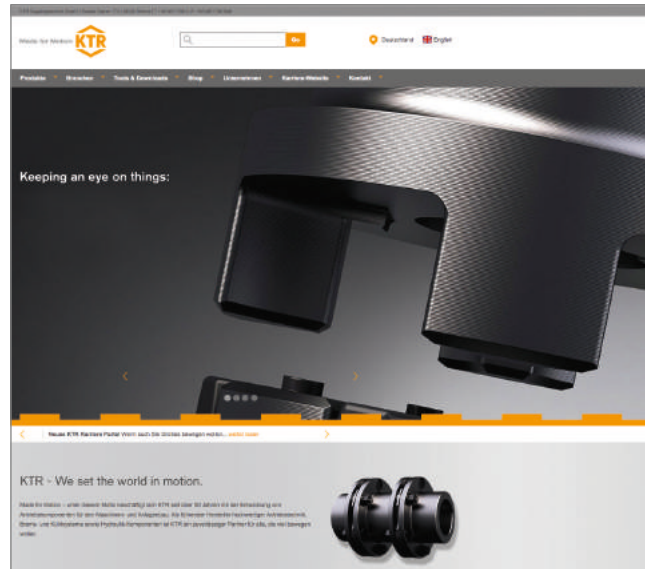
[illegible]

Made for Motion KTR

Go

Deutschland English

Produkte Branchen Tools & Downloads Shop Unternehmen Karriere-Website Kontakt

Keeping an eye on things:

Neues KTR Karriere Portal Wenn auch Sie Großes bewegen wollen ...weiter lesen

KTR - We set the world in motion.

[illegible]